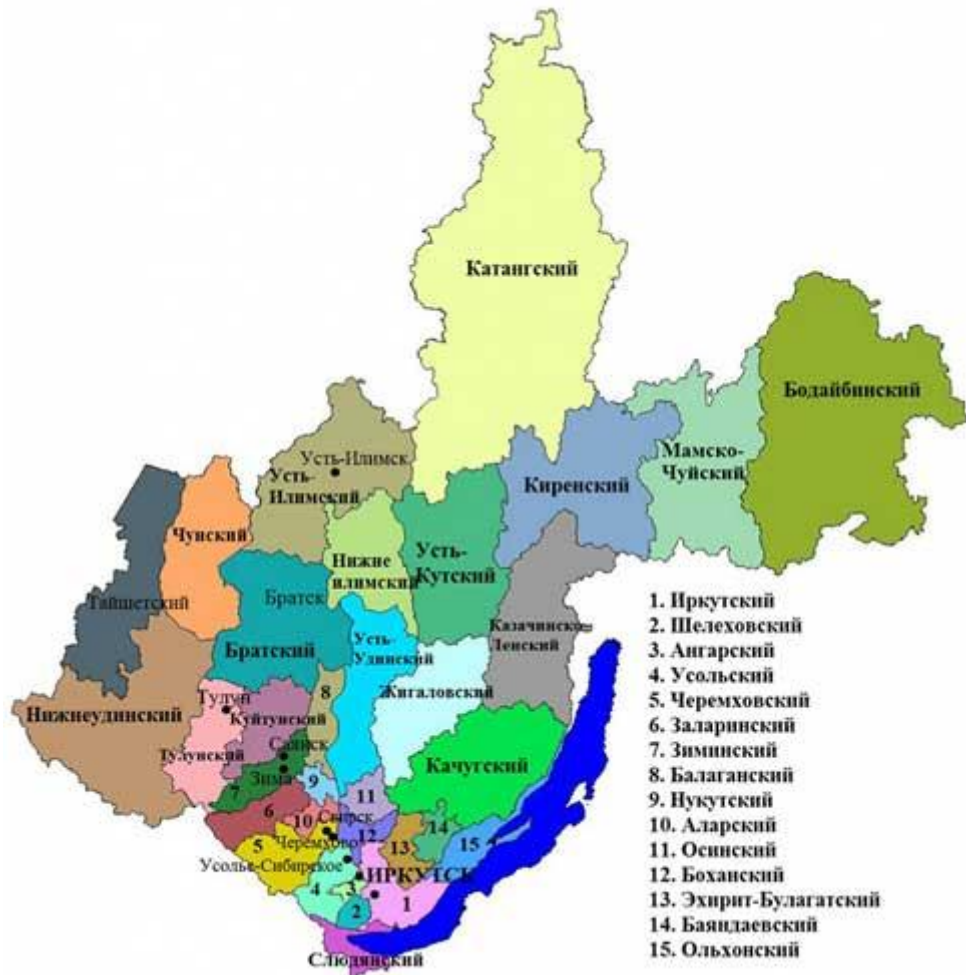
Катангский

Бодайбинский

Мамско-Чуйский

Киренский

Усть-Илимск

Усть-Илимский

Чунский

Нижне илимский

Усть-Кутский

Тайшетский

Братск

Братский

Усть-Удинский

Казачинско-Ленский

Нижнеудинский

Тулун

Куйтунский

Тулунский

Жигаловский

Саянск

Зима

Качугский

7

6

9

11

8

10

Свирск

12

14

15

5

Черемхово

13

Усолье-Сибирское

4

3

ИРКУТСК

1

2

Слюдянский

1. Иркутский
2. Шелеховский
3. Ангарский
4. Усольский
5. Черемховский
6. Заларинский
7. Зиминский
8. Балаганский
9. Нукутский
10. Аларский
11. Осинский
12. Боханский
13. Эхирит-Булагатский
14. Баяндаевский
15. Ольхонский